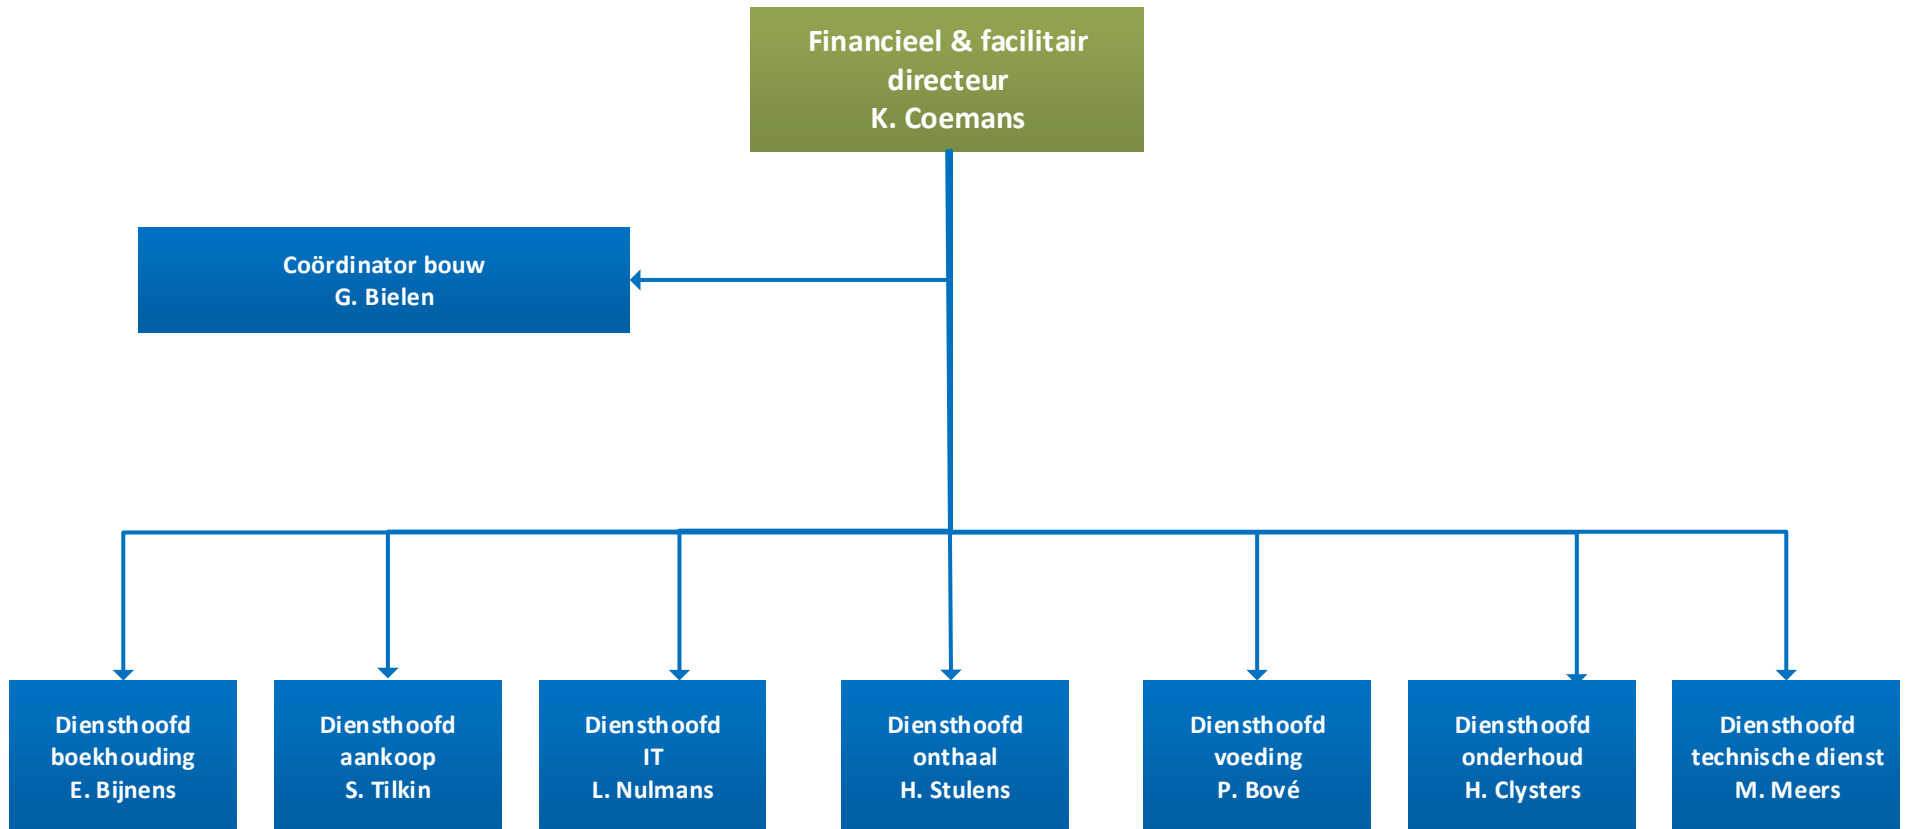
Financieel & facilitair directeur
K. Coemans

Coördinator bouw
G. Bielen

Diensthoofd boekhouding
E. Bijnens

Diensthoofd aankoop
S. Tilkin

Diensthoofd IT
L. Nulmans

Diensthoofd onthaal
H. Stulens

Diensthoofd voeding
P. Bové

Diensthoofd onderhoud
H. Clysters

Diensthoofd technische dienst
M. Meers